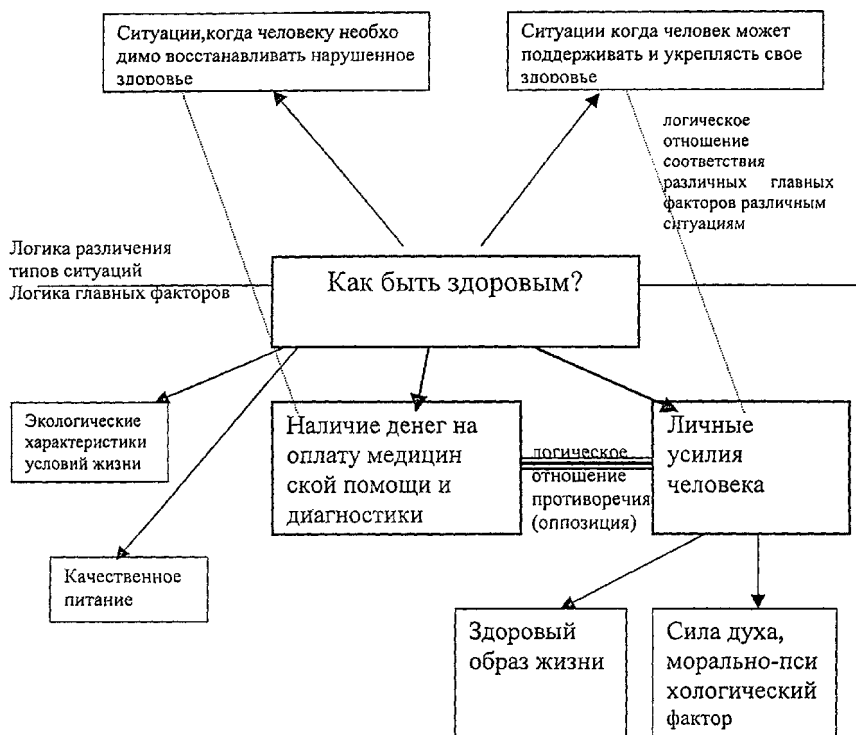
Ситуации,когда человеку необходимо восстанавливать нарушенное здоровье

Ситуации когда человек может поддерживать и укреплять свое здоровье

логическое отношение соответствия различных главных факторов различным ситуациям

Логика различения типов ситуаций
Логика главных факторов

Как быть здоровым?

Экологические характеристики условий жизни

Наличие денег на оплату медицинской помощи и диагностики

логическое отношение противоречия (оппозиция)

Личные усилия человека

Качественное питание

Здоровый образ жизни

Сила духа, морально-психологический фактор